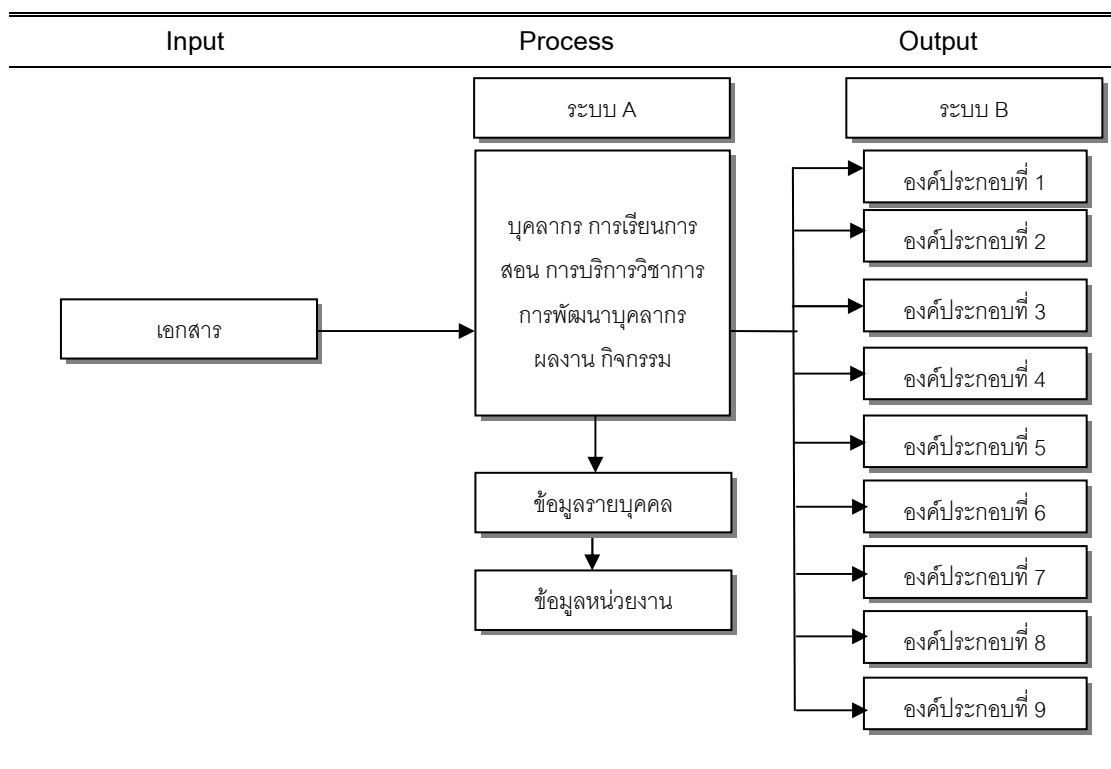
Input

Process

Output

ระบบ A

ระบบ B

เอกสาร

บุคลากร การเรียนการสอน การบริการวิชาการ การพัฒนาบุคลากร ผลงาน กิจกรรม

ข้อมูลรายบุคคล

ข้อมูลหน่วยงาน

องค์ประกอบที่ 1

องค์ประกอบที่ 2

องค์ประกอบที่ 3

องค์ประกอบที่ 4

องค์ประกอบที่ 5

องค์ประกอบที่ 6

องค์ประกอบที่ 7

องค์ประกอบที่ 8

องค์ประกอบที่ 9